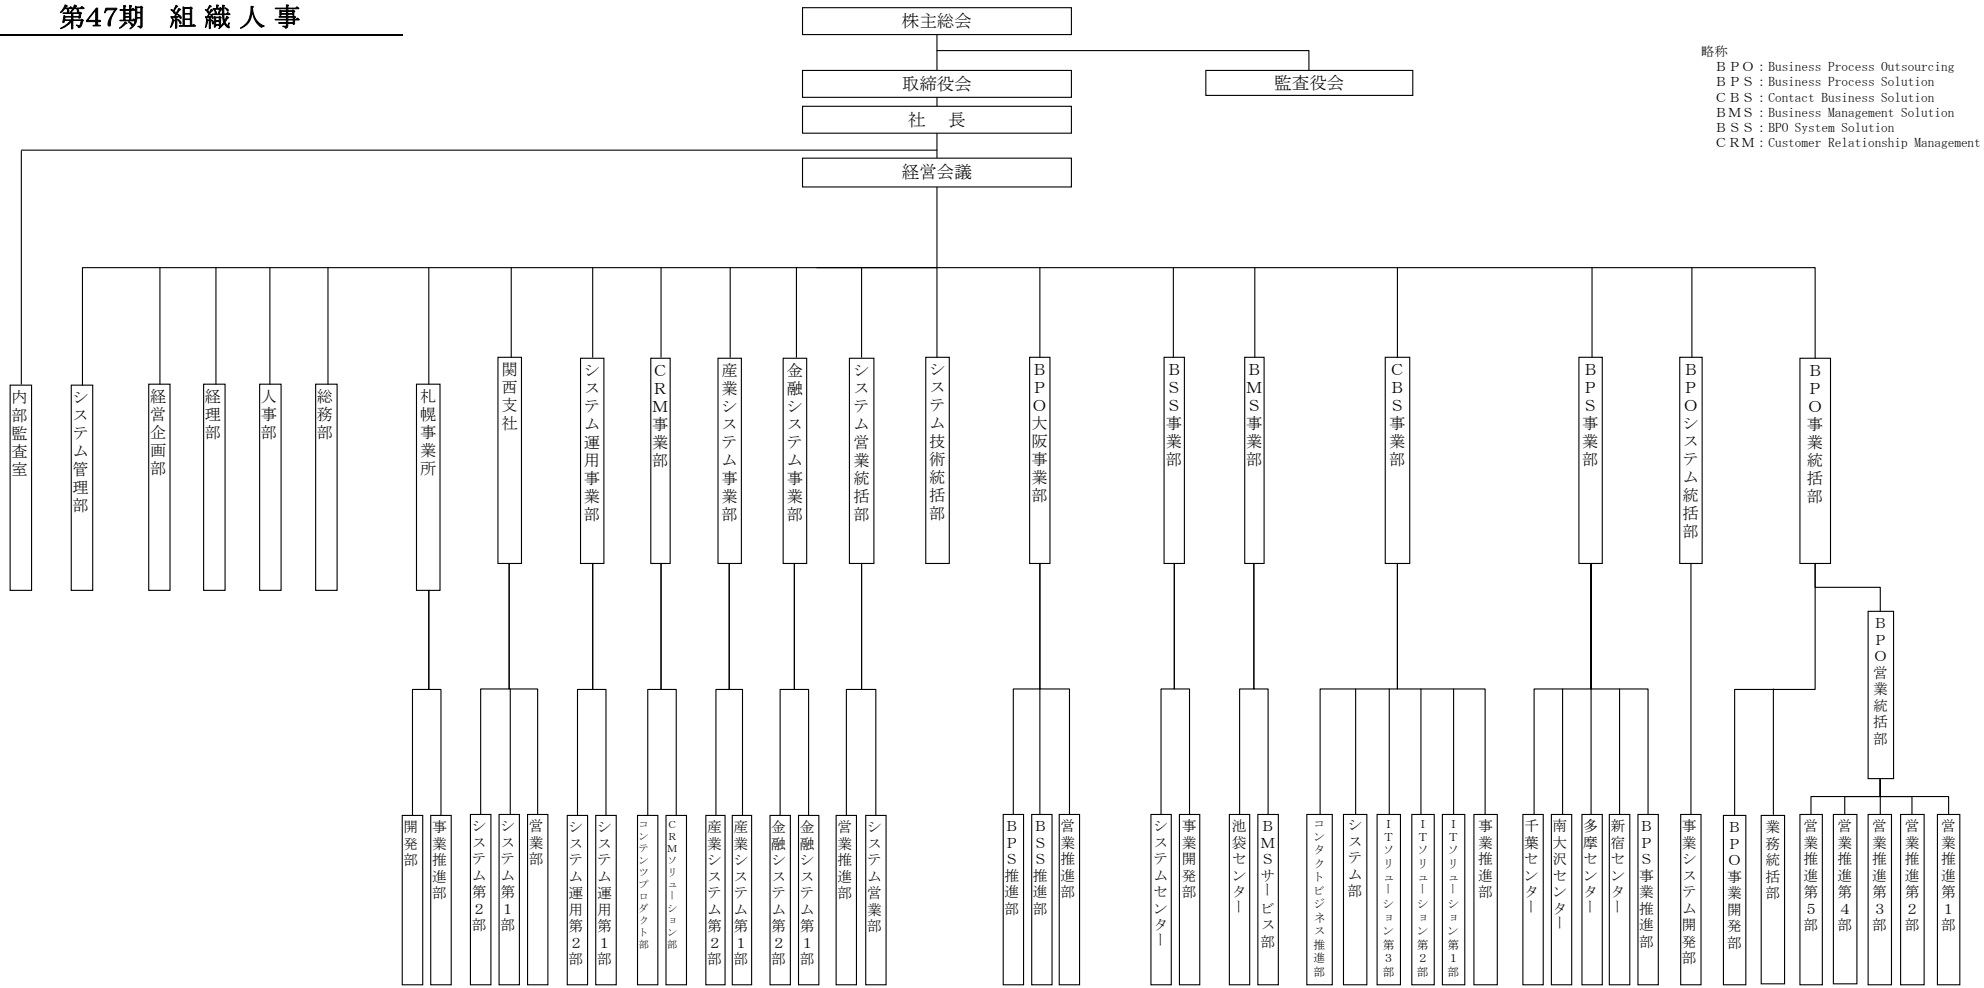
第47期 組織人事

株主総会

取締役会

監査役会

社 長

経営会議

略称
ＢＰＯ：Business Process Outsourcing
ＢＰＳ：Business Process Solution
ＣＢＳ：Contact Business Solution
ＢＭＳ：Business Management Solution
ＢＳＳ：BPO System Solution
ＣＲＭ：Customer Relationship Management

内部監査室

システム管理部

経営企画部

経理部

人事部

総務部

札幌事業所
開発部
事業推進部

関西支社
システム第2部
システム第1部
営業部

システム運用事業部
システム運用第2部
システム運用第1部

CRM事業部
コンテンツプロダクト部
CRMソリューション部

産業システム事業部
産業システム第2部
産業システム第1部

金融システム事業部
金融システム第2部
金融システム第1部

システム営業統括部
営業推進部
システム営業部

システム技術統括部

BPO大阪事業部
BPS推進部
BSS推進部
営業推進部

BSS事業部
システムセンター
事業開発部

BMS事業部
池袋センター
BMSサービス部

CBS事業部
コンタクトビジネス推進部
システム部
ITソリューション第3部
ITソリューション第2部
ITソリューション第1部
事業推進部

BPS事業部
千葉センター
南大沢センター
多摩センター
新宿センター
BPS事業推進部

BPOシステム統括部
事業システム開発部

BPO事業統括部
BPO事業開発部
業務統括部
BPO営業統括部
営業推進第5部
営業推進第4部
営業推進第3部
営業推進第2部
営業推進第1部